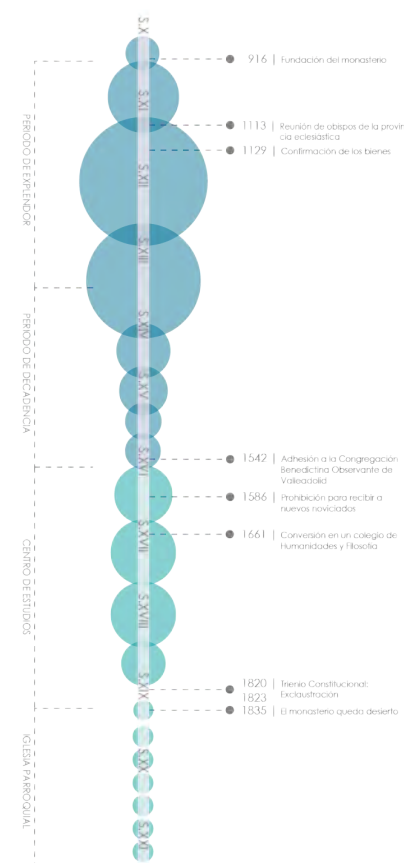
S.X
S.XI
S.XII
S.XIII
S.XIV
S.XV
S.XVI
S.XVII
S.XVIII
S.XIX
S.XX
S.XXI

PERIODO DE ESPLENDOR
PERIODO DE DECADENCIA
CENTRO DE ESTUDIOS
IGLESIA PARROQUIAL

916 | Fundación del monasterio
1113 | Reunión de obispos de la provincia eclesiástica
1129 | Confirmación de los bienes
1542 | Adhesión a la Congregación Benedictina Observante de Valladolid
1586 | Prohibición para recibir a nuevos noviciados
1661 | Conversión en un colegio de Humanidades y Filosofía
1820 | Trienio Constitucional: Exclaustración
1823
1835 | El monasterio queda desierto